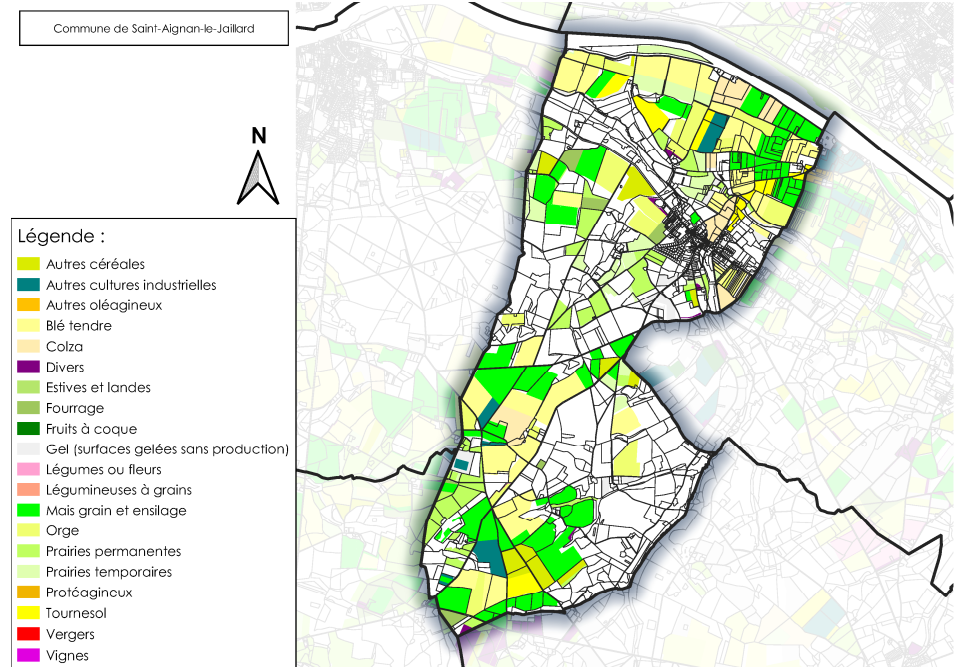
Commune de Saint-Aignan-le-Jaillard

N

Légende :

Autres céréales
Autres cultures industrielles
Autres oléagineux
Blé tendre
Colza
Divers
Estives et landes
Fourrage
Fruits à coque
Gel (surfaces gelées sans production)
Légumes ou fleurs
Légumineuses à grains
Maïs grain et ensilage
Orge
Prairies permanentes
Prairies temporaires
Protéagineux
Tournesol
Vergers
Vignes